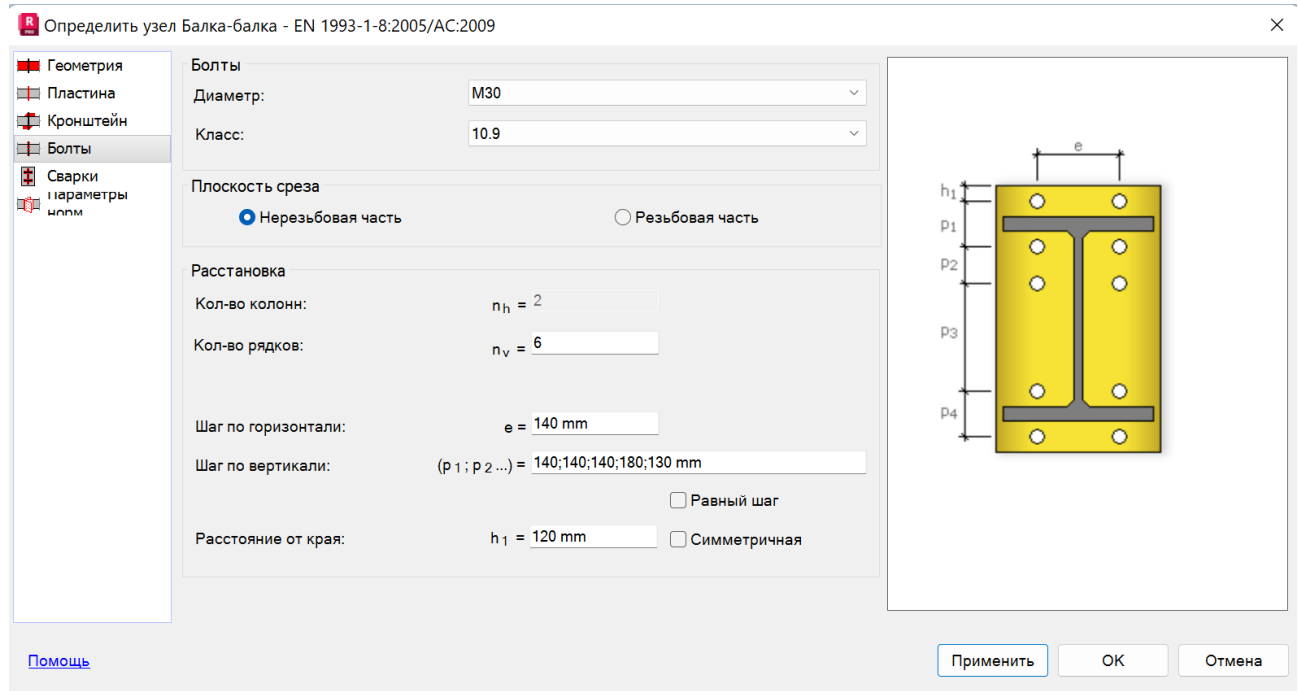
Определить узел Балка-балка - EN 1993-1-8:2005/AC:2009

Геометрия
Пластина
Кронштейн
Болты
Сварки
Параметры норм

Болты
Диаметр: M30
Класс: 10.9

Плоскость среза
Нерезьбовая часть
Резьбовая часть

Расстановка
Кол-во колонн: $n_h$ = 2
Кол-во рядков: $n_v$ = 6
Шаг по горизонтали: e = 140 mm
Шаг по вертикали: ($p_1$ ; $p_2$ ...) = 140;140;140;180;130 mm
Равный шаг
Расстояние от края: $h_1$ = 120 mm
Симметричная

e
$h_1$
$p_1$
$p_2$
$p_3$
$p_4$

Помощь
Применить
OK
Отмена